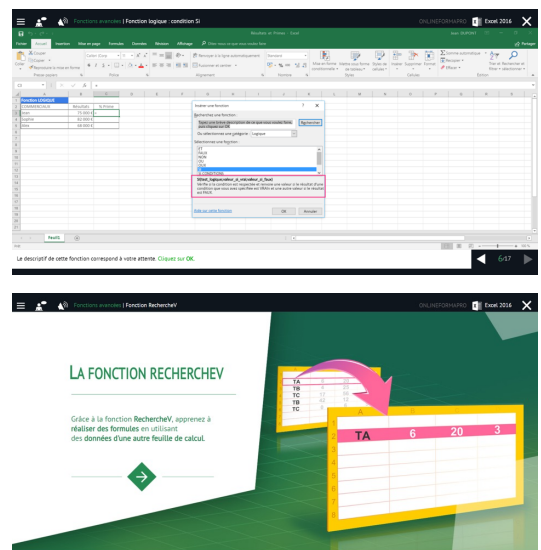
Fonctions avancées | Fonction logique : condition Si

ONLINEFORMAPRO Excel 2016

Classeur1 - Excel

Fichier Accueil Insertion Mise en page Formules Données Révision Affichage

Fonction LOGIQUE

| | Résultats | BONUS |
|---|---|---|
| COMMERCIAUX | | |
| Jean | 73 000 € | |
| Sophie | 82 000 € | |
| Alex | 68 000 € | |

Insérer une fonction

Recherchez une fonction :

Tapez une brève description de ce que vous voulez faire, puis cliquez sur OK

Rechercher

Ou sélectionnez une catégorie : Logique

Sélectionnez une fonction :

SI(test_logique;valeur_si_vrai;valeur_si_faux)

Vérifie si la condition est respectée et renvoie une valeur si le résultat d'une condition que vous avez spécifiée est VRAI et une autre valeur si le résultat est FAUX.

Aide sur cette fonction

OK Annuler

Feuil1

Le descriptif de cette fonction correspond à votre attente. Cliquez sur OK.

6/17

Fonctions avancées | Fonction RechercheV

ONLINEFORMAPRO Excel 2016

LA FONCTION RECHERCHEV

Grâce à la fonction RechercheV, apprenez à réaliser des formules en utilisant des données d'une autre feuille de calcul.

| TA | 6 | 20 | 3 |
|---|---|---|---|
| TB | | | |
| TC | | | |
| TB | | | |
| TC | | | |